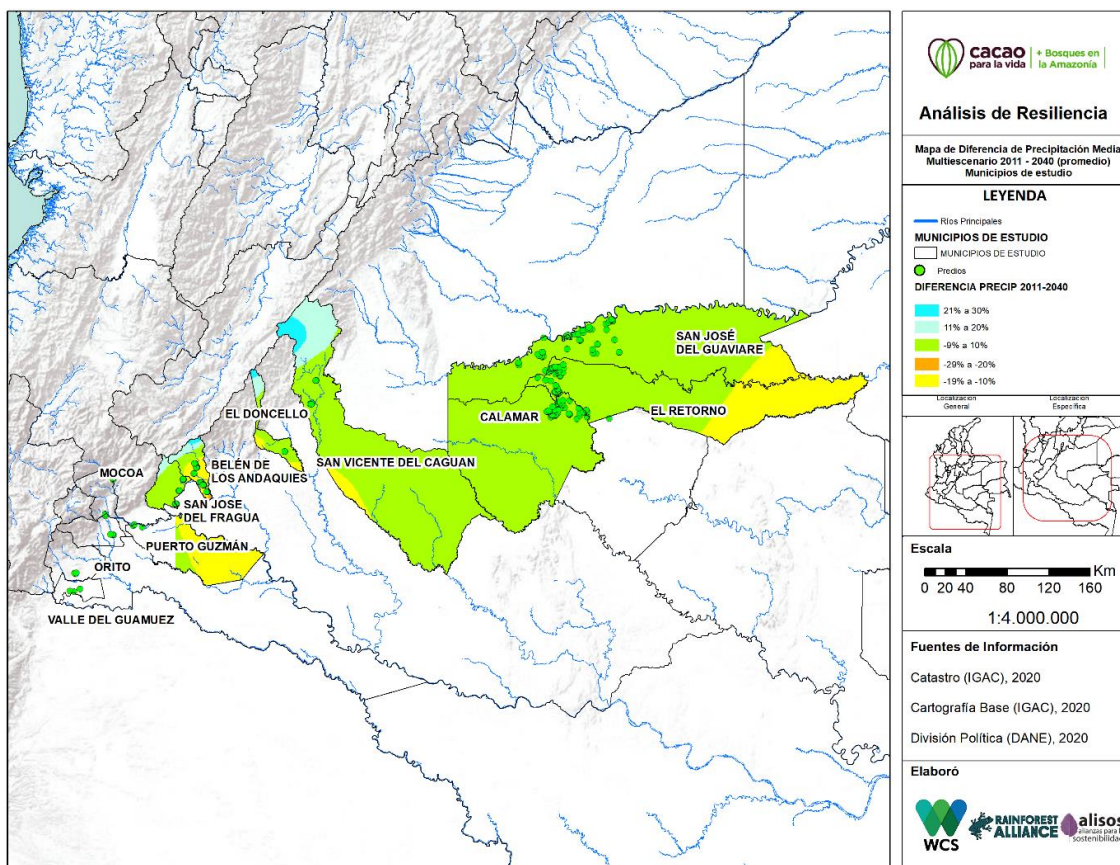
SAN JOSÉ DEL GUAVIARE

EL DONCELLO

CALAMAR

EL RETORNO

MOCOA

BELÉN DE LOS ANDAQUIES

SAN VICENTE DEL CAGUAN

SAN JOSE DEL FRAGUA

PUERTO GUZMÁN

ORITO

VALLE DEL GUAMUEZ

cacao para la vida | + Bosques en la Amazonía

Análisis de Resiliencia

Mapa de Diferencia de Precipitación Media Multiescenario 2011 - 2040 (promedio) Municipios de estudio

LEYENDA

Ríos Principales

MUNICIPIOS DE ESTUDIO

MUNICIPIOS DE ESTUDIO

Predios

DIFERENCIA PRECIP 2011-2040

21% a 30%

11% a 20%

-9% a 10%

-29% a -20%

-19% a -10%

Localización General

Localización Específica

Escala

0 20 40 80 120 160 Km

1:4.000.000

Fuentes de Información

Catastro (IGAC), 2020

Cartografía Base (IGAC), 2020

División Política (DANE), 2020

Elaboró

WCS

RAINFOREST ALLIANCE

alisos alianzas para la sostenibilidad